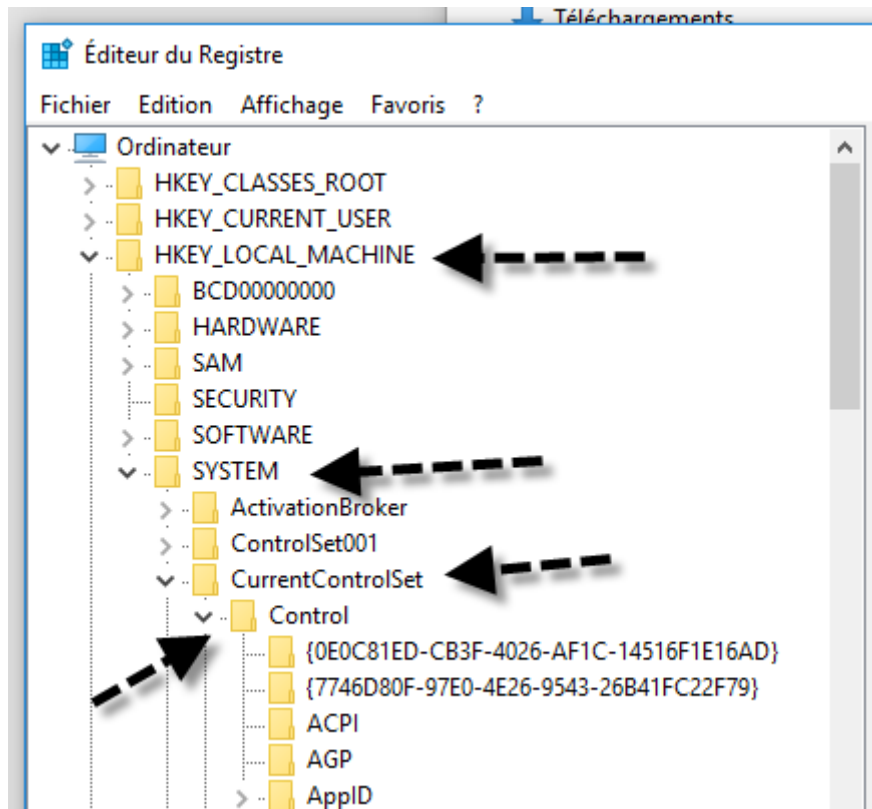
Téléchargements

Éditeur du Registre

Fichier Edition Affichage Favoris ?

Ordinateur
HKEY_CLASSES_ROOT
HKEY_CURRENT_USER
HKEY_LOCAL_MACHINE
BCD00000000
HARDWARE
SAM
SECURITY
SOFTWARE
SYSTEM
ActivationBroker
ControlSet001
CurrentControlSet
Control
{0E0C81ED-CB3F-4026-AF1C-14516F1E16AD}
{7746D80F-97E0-4E26-9543-26B41FC22F79}
ACPI
AGP
AppID